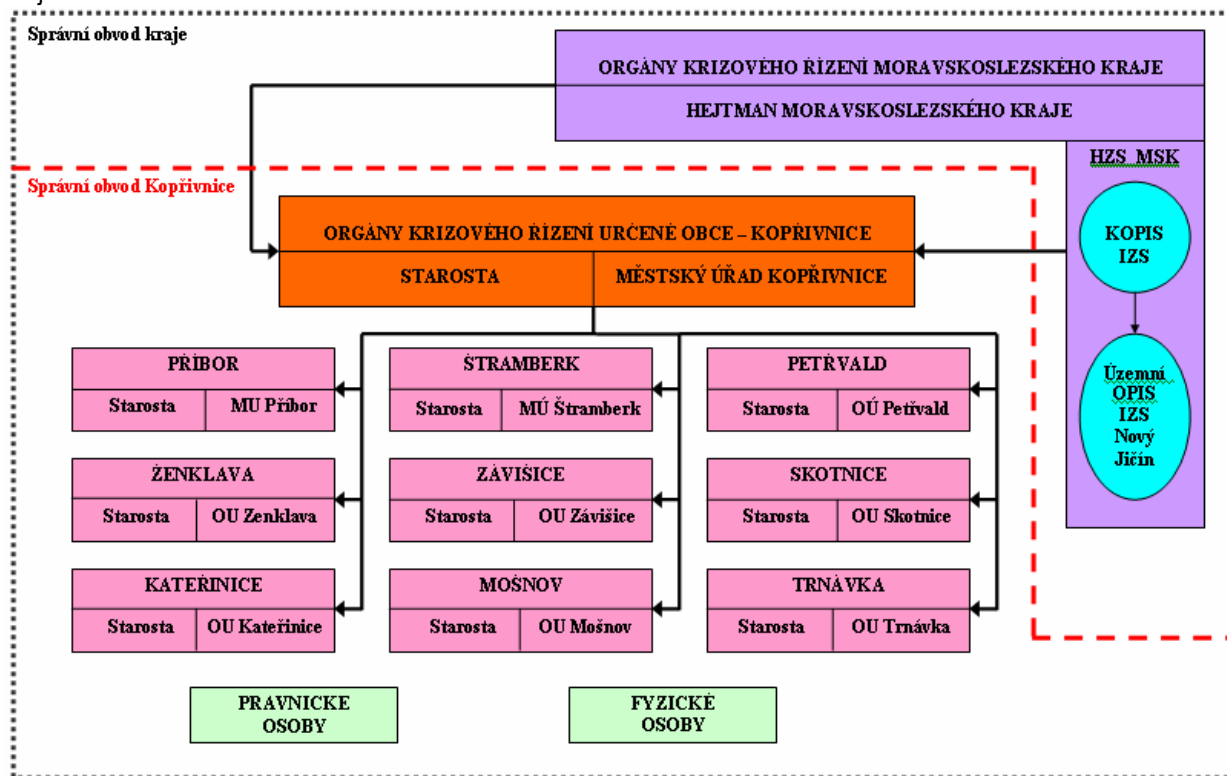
Správní obvod kraje

ORGÁNY KRIZOVÉHO ŘÍZENÍ MORAVSKOSLEZSKÉHO KRAJE

HEJTMAN MORAVSKOSLEZSKÉHO KRAJE

HZS MSK

Správní obvod Kopřivnice

ORGÁNY KRIZOVÉHO ŘÍZENÍ URČENÉ OBCE – KOPŘIVNICE

STAROSTA | MĚSTSKÝ ÚŘAD KOPŘIVNICE

KOPIS IZS

Územní OPIS IZS Nový Jičín

PŘÍBOR
Starosta | MU Příbor

ŠTRAMBERK
Starosta | MÚ Štramberk

PETŘVALD
Starosta | OÚ Petřvald

ŽENKLAVA
Starosta | OU Zenklava

ZÁVIŠICE
Starosta | OU Závišice

SKOTNICE
Starosta | OU Skotnice

KATEŘINICE
Starosta | OU Kateřinice

MOŠNOV
Starosta | OU Mošnov

TRNÁVKA
Starosta | OU Trnávka

PRAVNICKE OSOBY

FYZICKÉ OSOBY